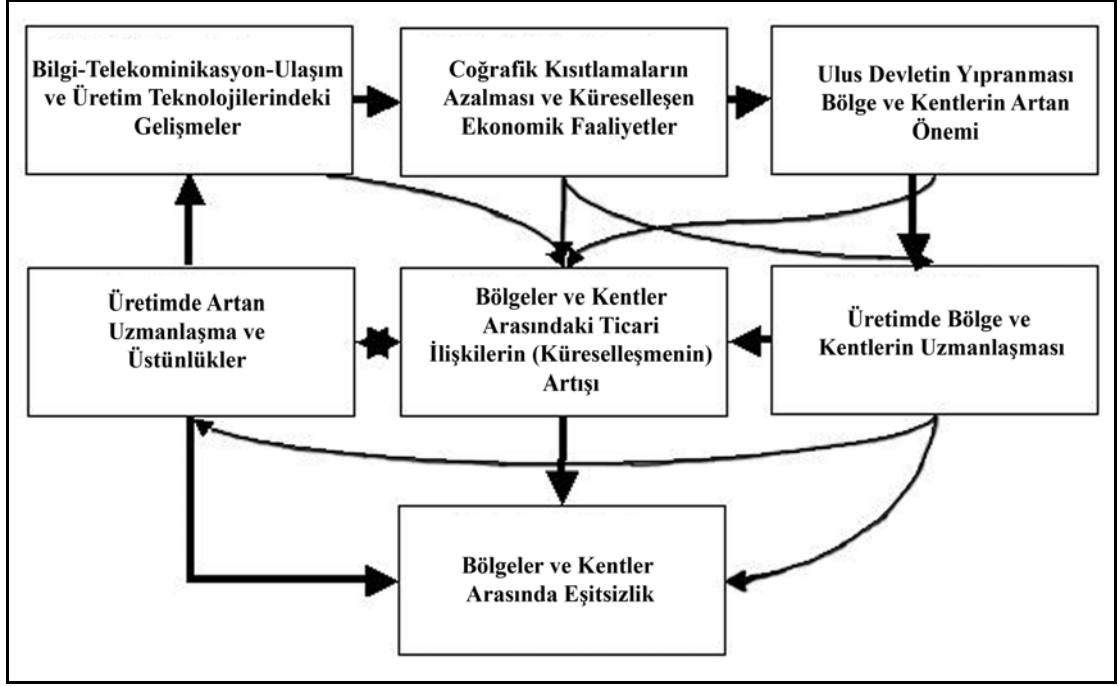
Bilgi-Telekominikasyon-Ulaşım ve Üretim Teknolojilerindeki Gelişmeler

Coğrafik Kısıtlamaların Azalması ve Küreselleşen Ekonomik Faaliyetler

Ulus Devletin Yıpranması Bölge ve Kentlerin Artan Önemi

Üretimde Artan Uzmanlaşma ve Üstünlükler

Bölgeler ve Kentler Arasındaki Ticari İlişkilerin (Küreselleşmenin) Artışı

Üretimde Bölge ve Kentlerin Uzmanlaşması

Bölgeler ve Kentler Arasında Eşitsizlik